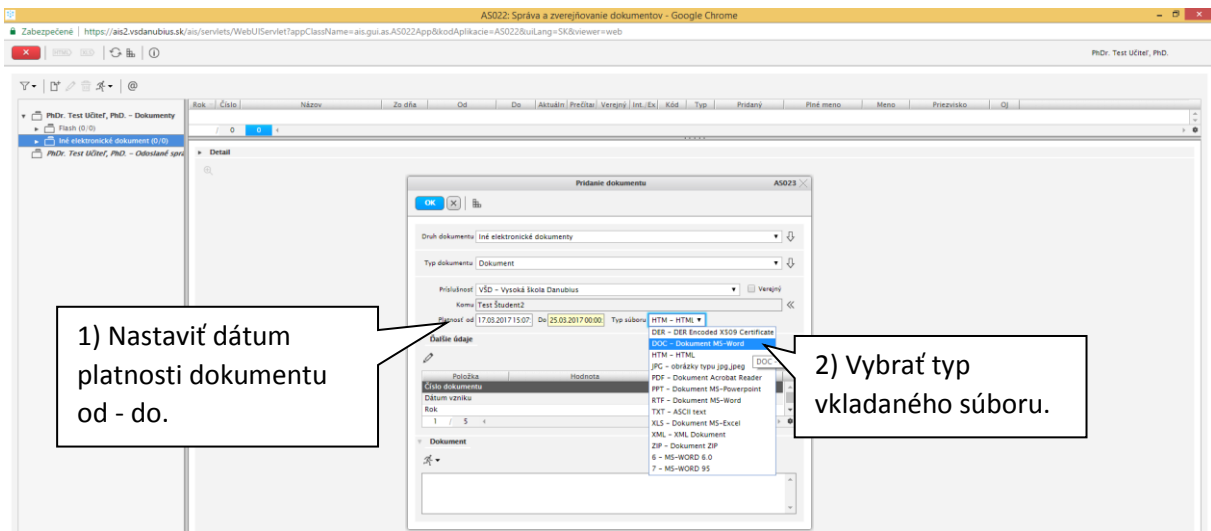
AS022: Správa a zverejňovanie dokumentov - Google Chrome

Zabezpečené | https://ais2.vsdanubius.sk/ais/servlets/WebUIServlet?appClassName=ais.gui.as.AS022App&kodAplikacie=AS022&uiLang=SK&viewer=web

PhDr. Test Učiteľ, PhD.

PhDr. Test Učiteľ, PhD. - Dokumenty
Flash (0/0)
Iné elektronické dokumenty (0/0)
PhDr. Test Učiteľ, PhD. - Odoslané sprá

| Rok | Číslo | Názov | Zo dňa | Od | Do | Aktuáln | Prečítar | Verejný | Int./Ex | Kód | Typ | Pridaný | Plné meno | Meno | Priezvisko | OJ |
|---|---|---|---|---|---|---|---|---|---|---|---|---|---|---|---|---|

0 0

Detail

Pridanie dokumentu AS023

OK

Druh dokumentu Iné elektronické dokumenty

Typ dokumentu Dokument

Príslušnosť VŠD - Vysoká škola Danubius Verejný
Komu Test Študent2
Platnosť od 17.03.2017 15:07 Do 25.03.2017 00:00 Typ súboru HTM - HTML

Ďalšie údaje

| Položka | Hodnota |
|---|---|
| Číslo dokumentu | |
| Dátum vzniku | |
| Rok | |

1 / 5

Dokument

DER - DER Encoded X509 Certificate
DOC - Dokument MS-Word
HTM - HTML
JPG - obrázky typu jpg,jpeg
PDF - Dokument Acrobat Reader
PPT - Dokument MS-Powerpoint
RTF - Dokument MS-Word
TXT - ASCII text
XLS - Dokument MS-Excel
XML - XML Dokument
ZIP - Dokument ZIP
6 - MS-WORD 6.0
7 - MS-WORD 95

DOC

1) Nastaviť dátum platnosti dokumentu od - do.

2) Vybrať typ vkladaného súboru.